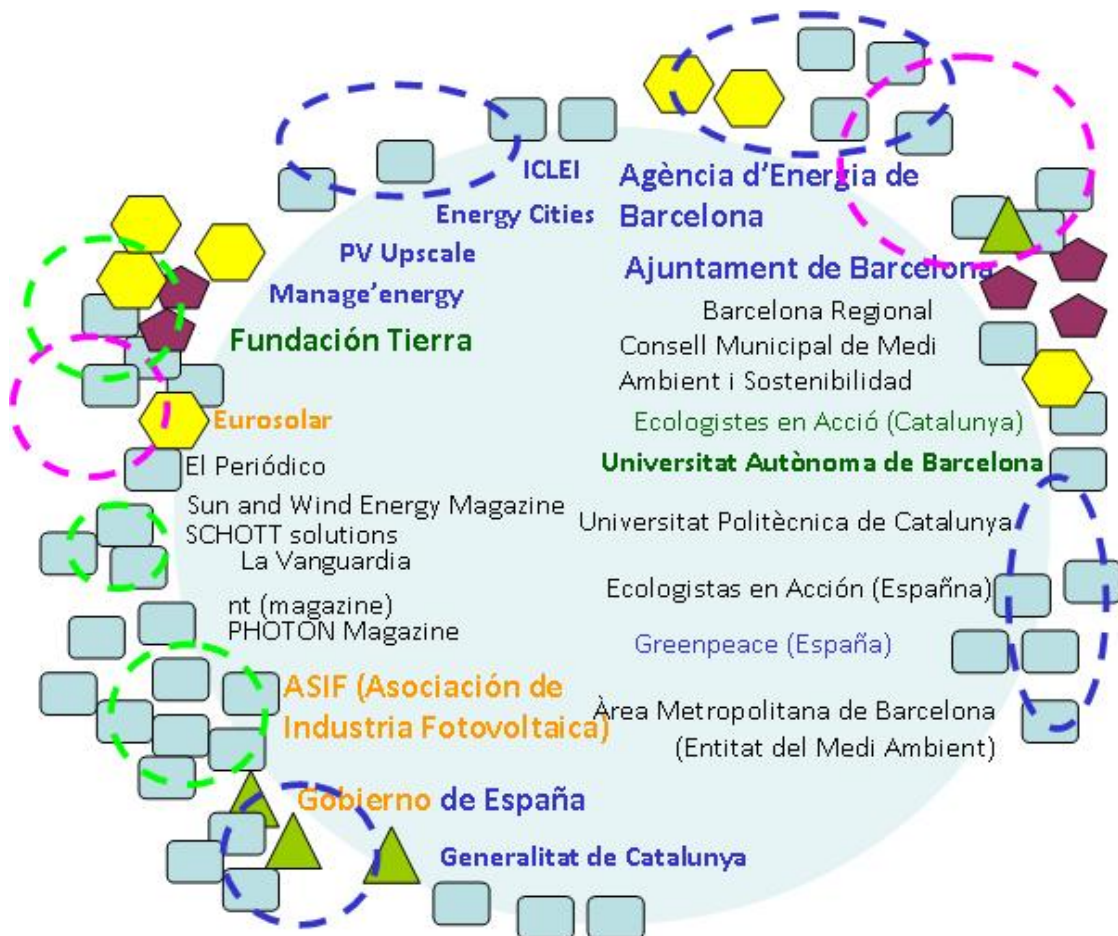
ICLEI
Energy Cities
PV Upscale
Manage'energy
Fundación Tierra
Eurosolar
El Periódico
Sun and Wind Energy Magazine
SCHOTT solutions
La Vanguardia
nt (magazine)
PHOTON Magazine
ASIF (Asociación de Industria Fotovoltaica)
Gobierno de España
Generalitat de Catalunya

Agència d'Energia de Barcelona
Ajuntament de Barcelona
Barcelona Regional
Consell Municipal de Medi Ambient i Sostenibilidad
Ecologistes en Acció (Catalunya)
Universitat Autònoma de Barcelona
Universitat Politècnica de Catalunya
Ecologistas en Acción (Españna)
Greenpeace (España)
Àrea Metropolitana de Barcelona (Entitat del Medi Ambient)